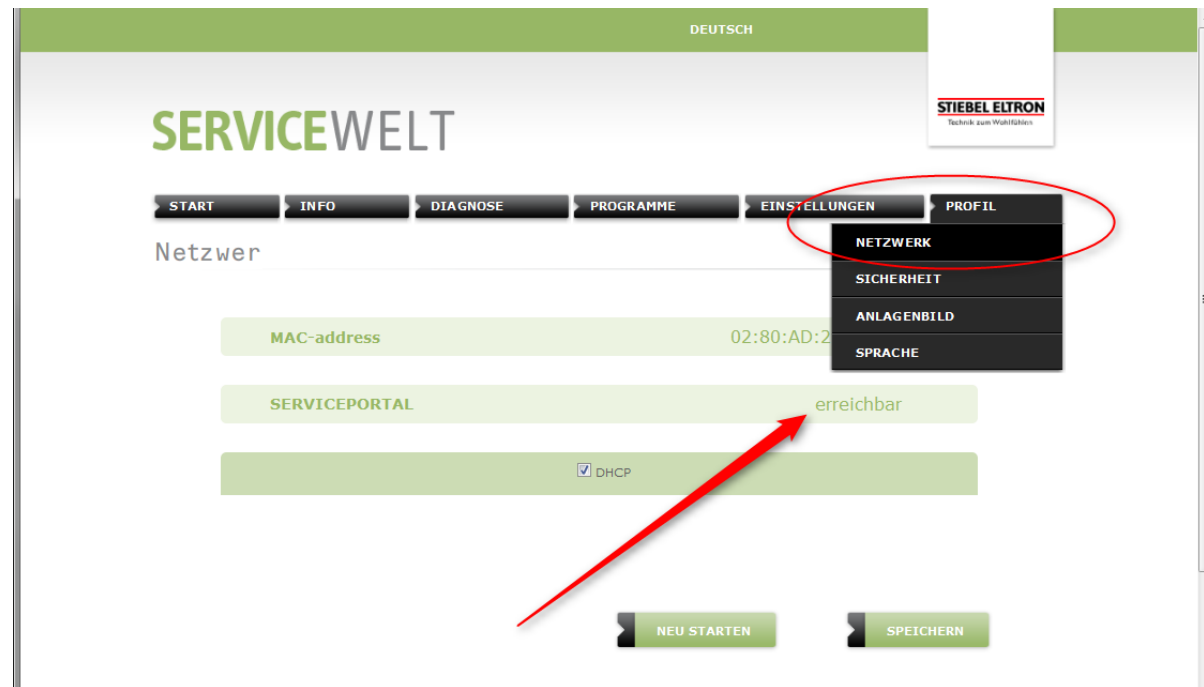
DEUTSCH

SERVICEWELT

STIEBEL ELTRON
Technik zum Wohlfühlen

START INFO DIAGNOSE PROGRAMME EINSTELLUNGEN PROFIL

NETZWERK
SICHERHEIT
ANLAGENBILD
SPRACHE

Netzwer

MAC-address 02:80:AD:2

SERVICEPORTAL erreichbar

DHCP

NEU STARTEN

SPEICHERN